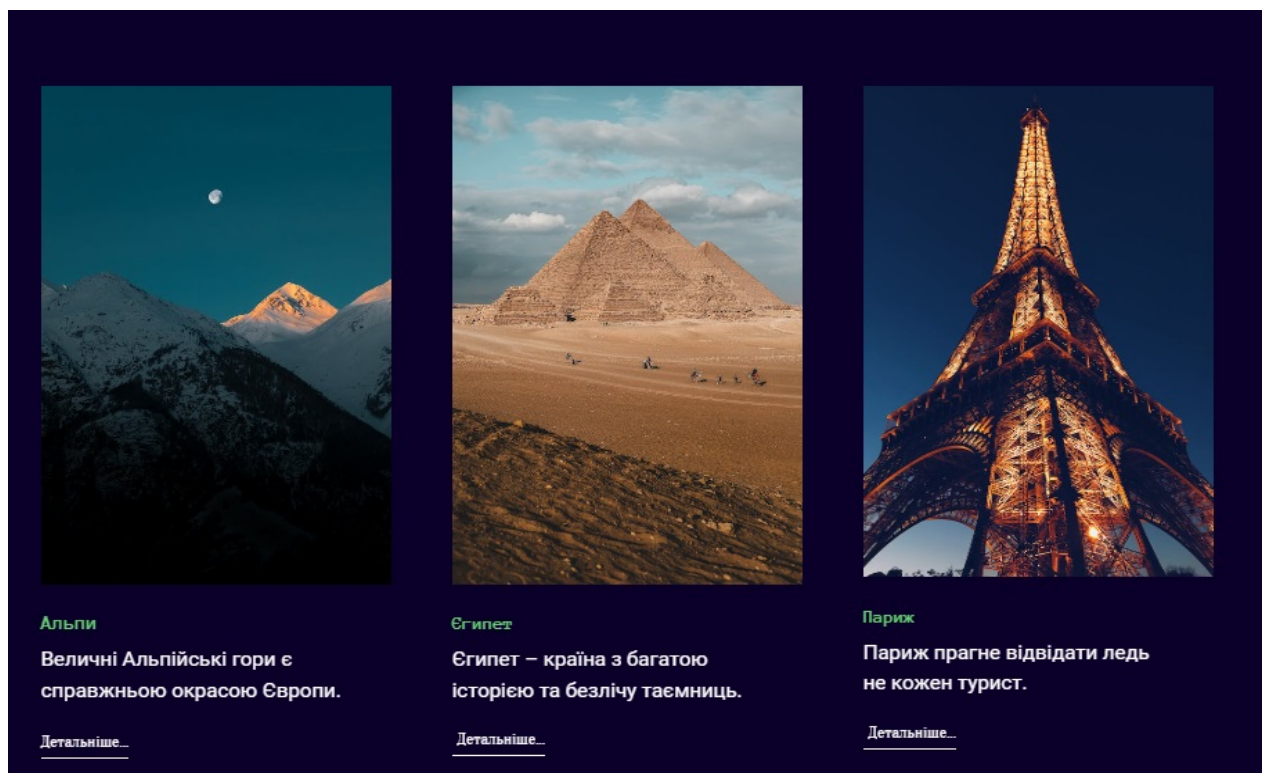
Альпи

Величні Альпійські гори є справжньою окрасою Європи.

Детальніше...

Єгипет

Єгипет – країна з багатою історією та безлічу таємниць.

Детальніше...

Париж

Париж прагне відвідати ледь не кожен турист.

Детальніше...